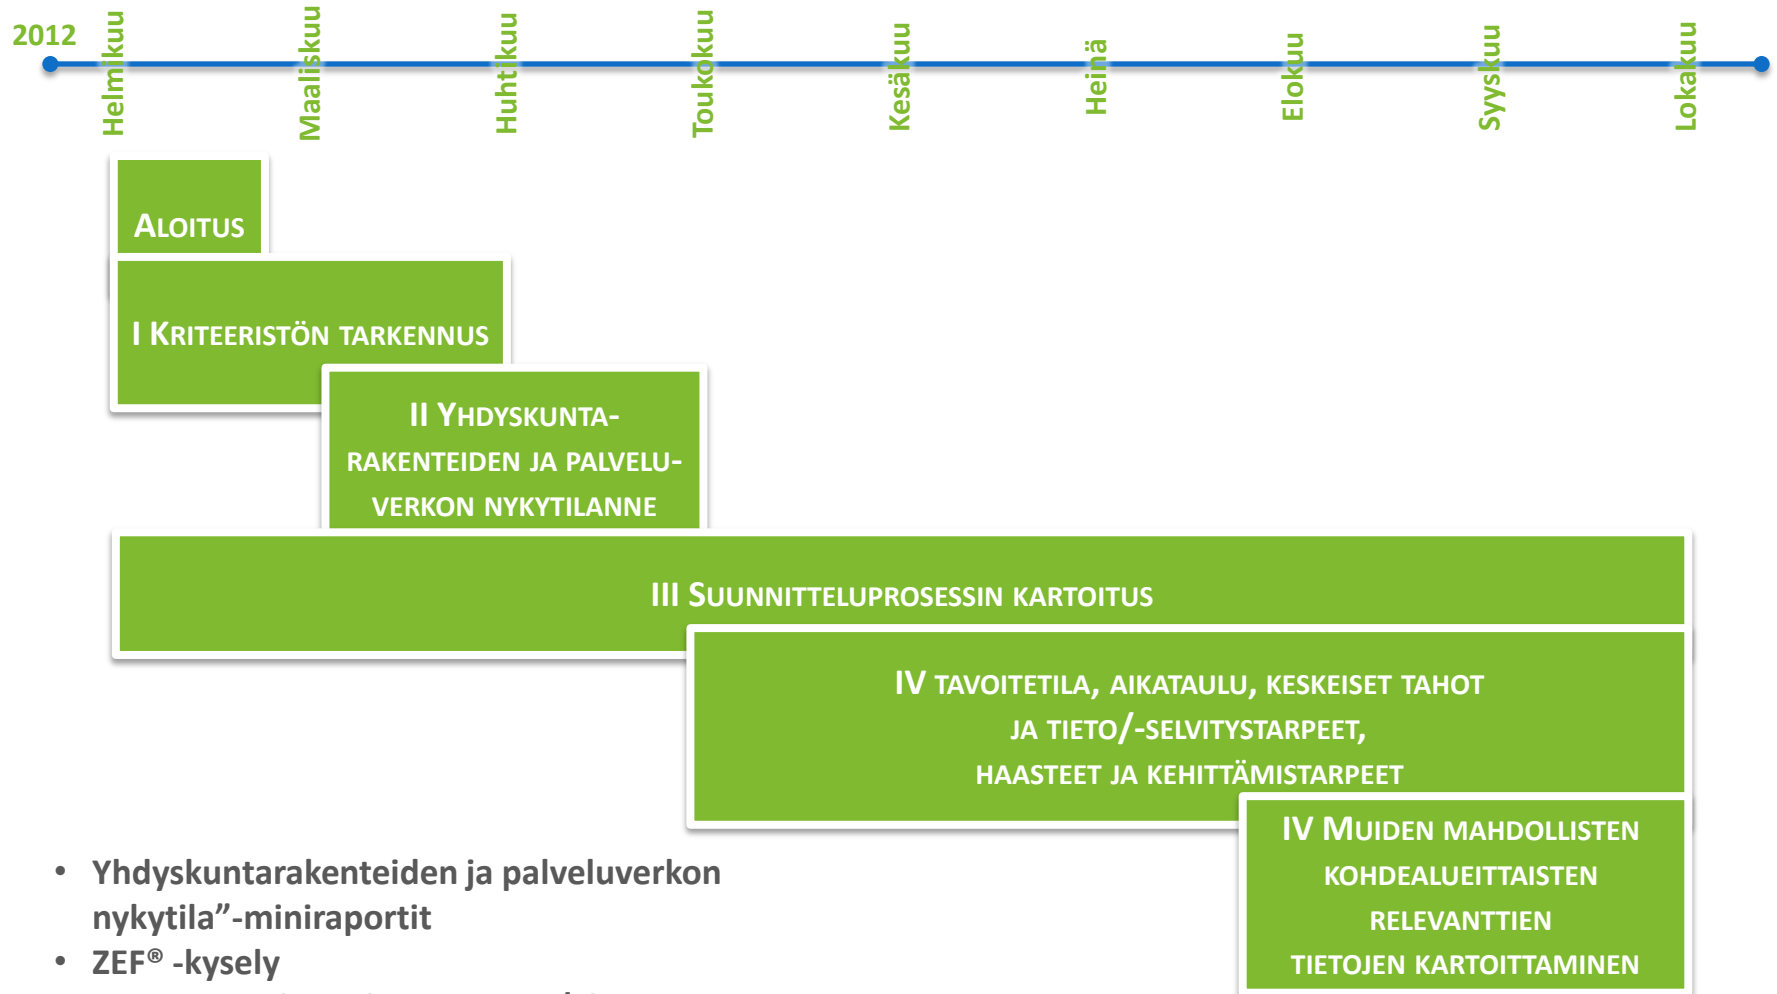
2012

Helmikuu
Maaliskuu
Huhtikuu
Toukokuu
Kesäkuu
Heinä
Elokuu
Syyskuu
Lokakuu

ALOITUS

I KRITEERISTÖN TARKENNUS

II YHDYSKUNTARAKENTEIDEN JA PALVELUVERKON NYKYTILANNE

III SUUNNITTELUPROSESSIN KARTOITUS

IV TAVOITETILA, AIKATAULU, KESKEISET TAHOT JA TIETO/-SELVITYSTARPEET, HAASTEET JA KEHITTÄMISTARPEET

IV MUIDEN MAHDOLLISTEN KOHDEALUEITTAISTEN RELEVANTTIEN TIETOJEN KARTOITTAMINEN

• Yhdyskuntarakenteiden ja palveluverkon nykytila”-miniraportit
• ZEF® -kysely
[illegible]